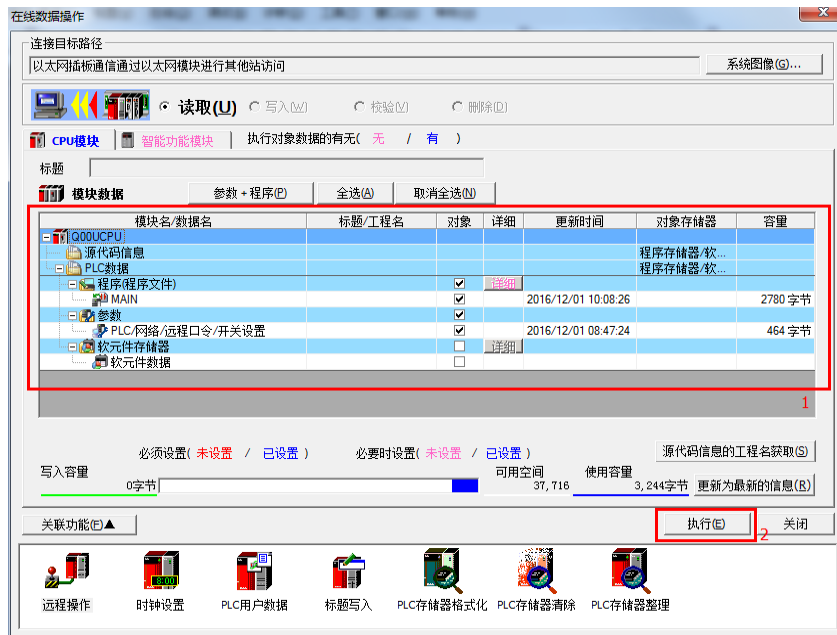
在线数据操作

连接目标路径
以太网插板通信通过以太网模块进行其他站访问
系统图像(G)...

读取(U)　写入(W)　校验(V)　删除(D)

CPU模块 | 智能功能模块 | 执行对象数据的有无( 无 / 有 )

标题

模块数据　参数＋程序(P)　全选(A)　取消全选(N)

| 模块名/数据名 | 标题/工程名 | 对象 | 详细 | 更新时间 | 对象存储器 | 容量 |
|---|---|---|---|---|---|---|
| Q00UCPU | | | | | | |
| 源代码信息 | | | | | 程序存储器/软... | |
| PLC数据 | | | | | 程序存储器/软... | |
| 程序(程序文件) | | ☑ | 详细 | | | |
| MAIN | | ☑ | | 2016/12/01 10:08:26 | | 2780 字节 |
| 参数 | | ☑ | | | | |
| PLC/网络/远程口令/开关设置 | | ☑ | | 2016/12/01 08:47:24 | | 464 字节 |
| 软元件存储器 | | ☐ | 详细 | | | |
| 软元件数据 | | ☐ | | | | |

1

必须设置( 未设置 / 已设置 )　必要时设置( 未设置 / 已设置 )　源代码信息的工程名获取(S)

写入容量　0字节　可用空间 37, 716　使用容量 3, 244字节　更新为最新的信息(R)

关联功能(F)▲　执行(E)　2　关闭

远程操作　时钟设置　PLC用户数据　标题写入　PLC存储器格式化　PLC存储器清除　PLC存储器整理